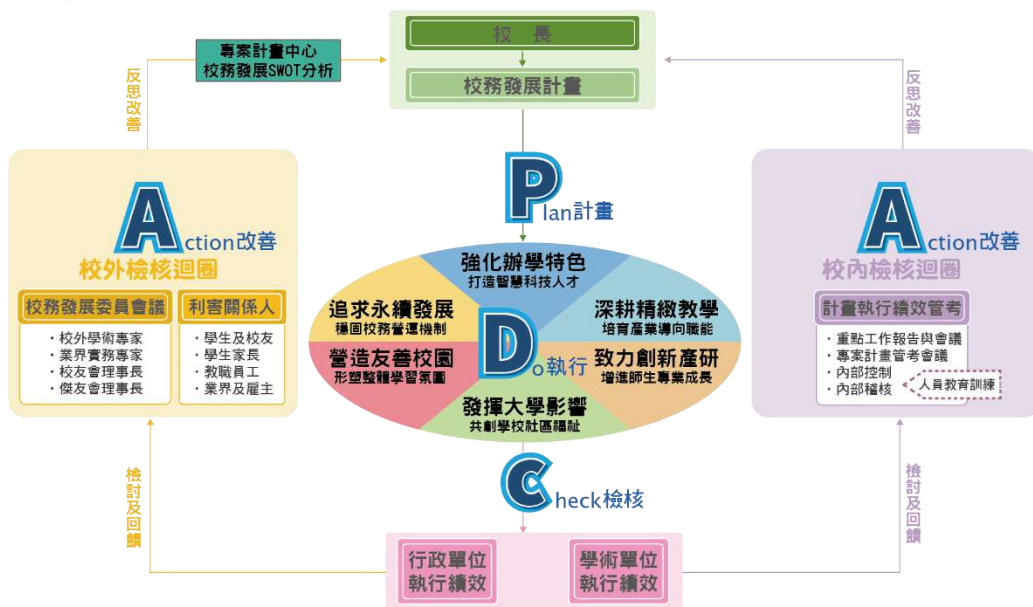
專案計畫中心
校務發展SWOT分析

校　長

校務發展計畫

反思改善

反思改善

Plan計畫

Action改善
校外檢核迴圈

校務發展委員會議
・校外學術專家
・業界實務專家
・校友會理事長
・傑友會理事長

利害關係人
・學生及校友
・學生家長
・教職員工
・業界及雇主

Action改善
校內檢核迴圈

計畫執行績效管考
・重點工作報告與會議
・專案計畫管考會議
・內部控制
・內部稽核

人員教育訓練

強化辦學特色
打造智慧科技人才

追求永續發展
穩固校務營運機制

深耕精緻教學
培育產業導向職能

營造友善校園
形塑整體學習氛圍

Do執行

致力創新產研
增進師生專業成長

發揮大學影響
共創學校社區福祉

檢討及回饋

檢討及回饋

Check檢核

行政單位
執行績效

學術單位
執行績效